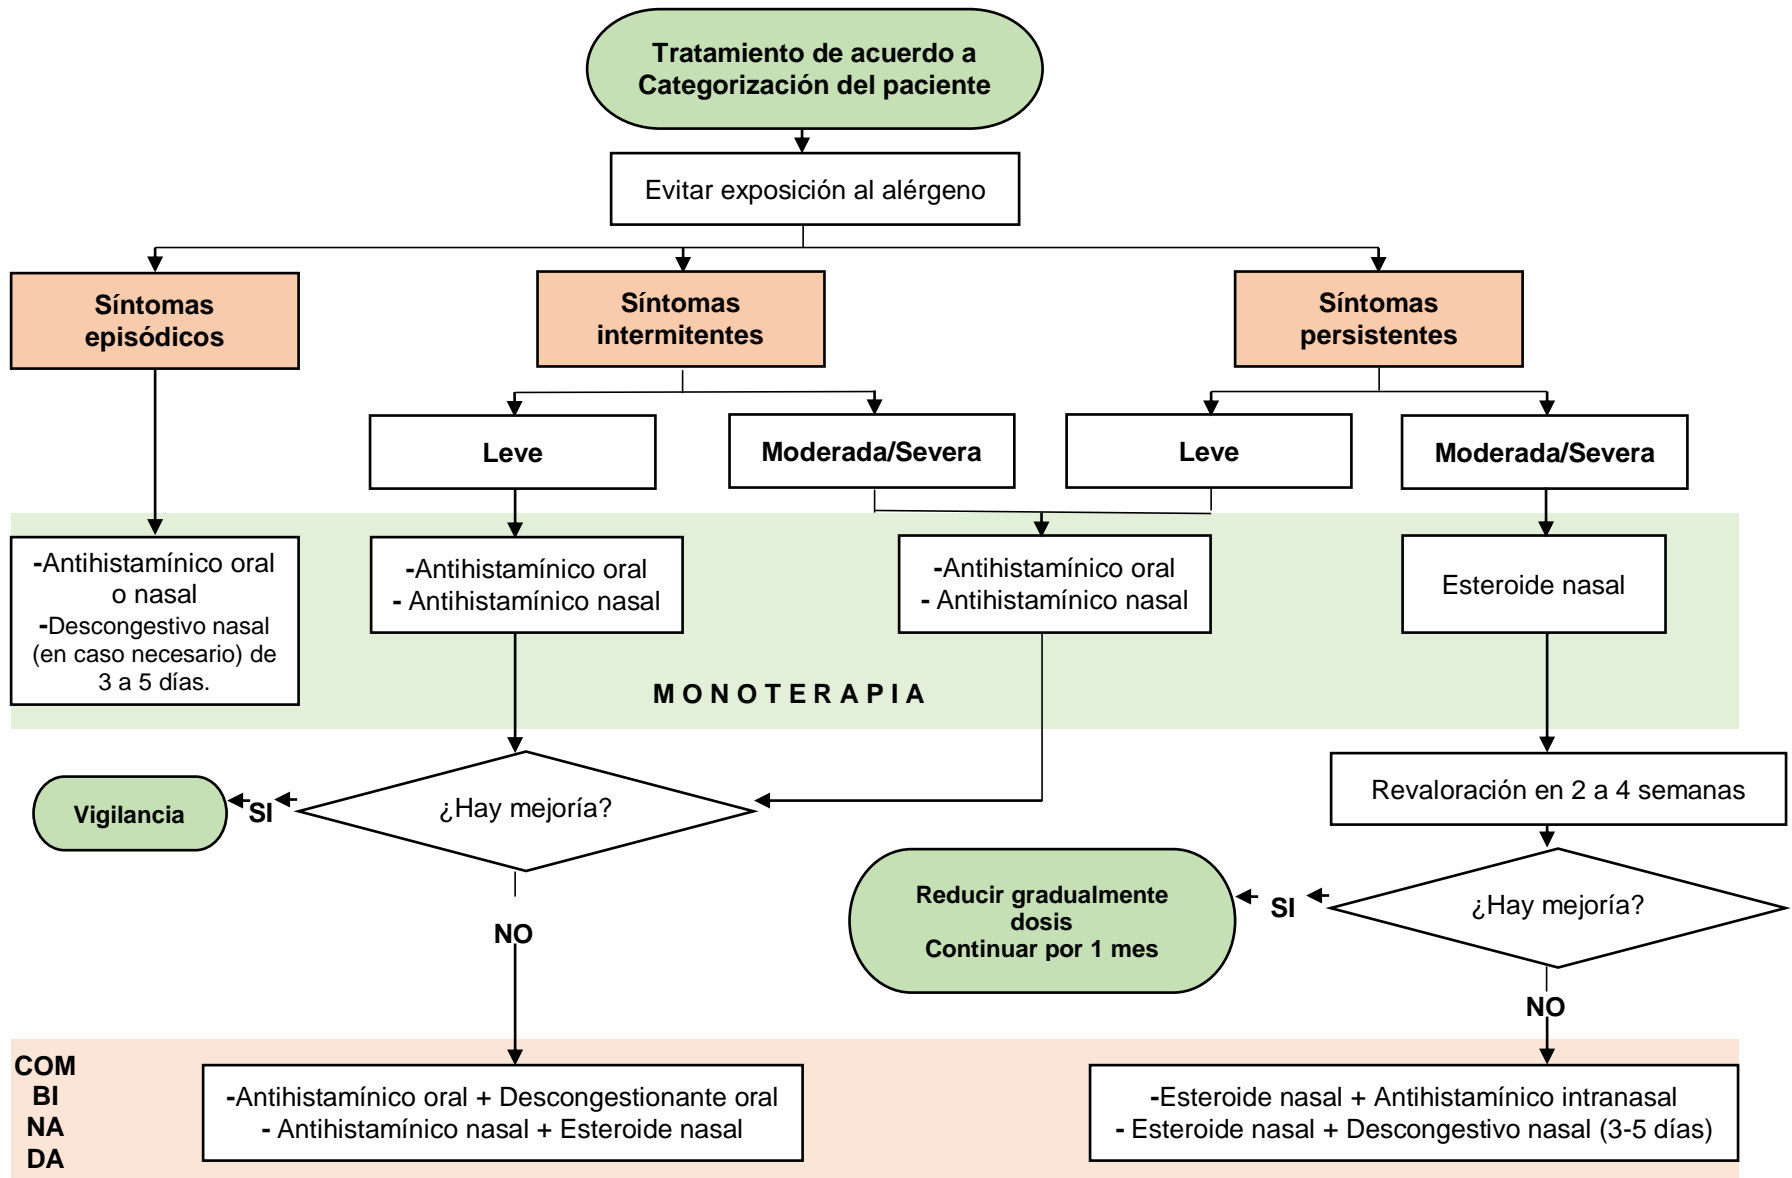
Tratamiento de acuerdo a Categorización del paciente

Evitar exposición al alérgeno

Síntomas episódicos

Síntomas intermitentes

Síntomas persistentes

Leve

Moderada/Severa

Leve

Moderada/Severa

-Antihistamínico oral o nasal
-Descongestivo nasal (en caso necesario) de 3 a 5 días.

-Antihistamínico oral
- Antihistamínico nasal

-Antihistamínico oral
- Antihistamínico nasal

Esteroide nasal

MONOTERAPIA

Vigilancia

SI

¿Hay mejoría?

Revaloración en 2 a 4 semanas

Reducir gradualmente dosis
Continuar por 1 mes

SI

¿Hay mejoría?

NO

NO

COM
BI
NA
DA

-Antihistamínico oral + Descongestionante oral
- Antihistamínico nasal + Esteroide nasal

-Esteroide nasal + Antihistamínico intranasal
- Esteroide nasal + Descongestivo nasal (3-5 días)